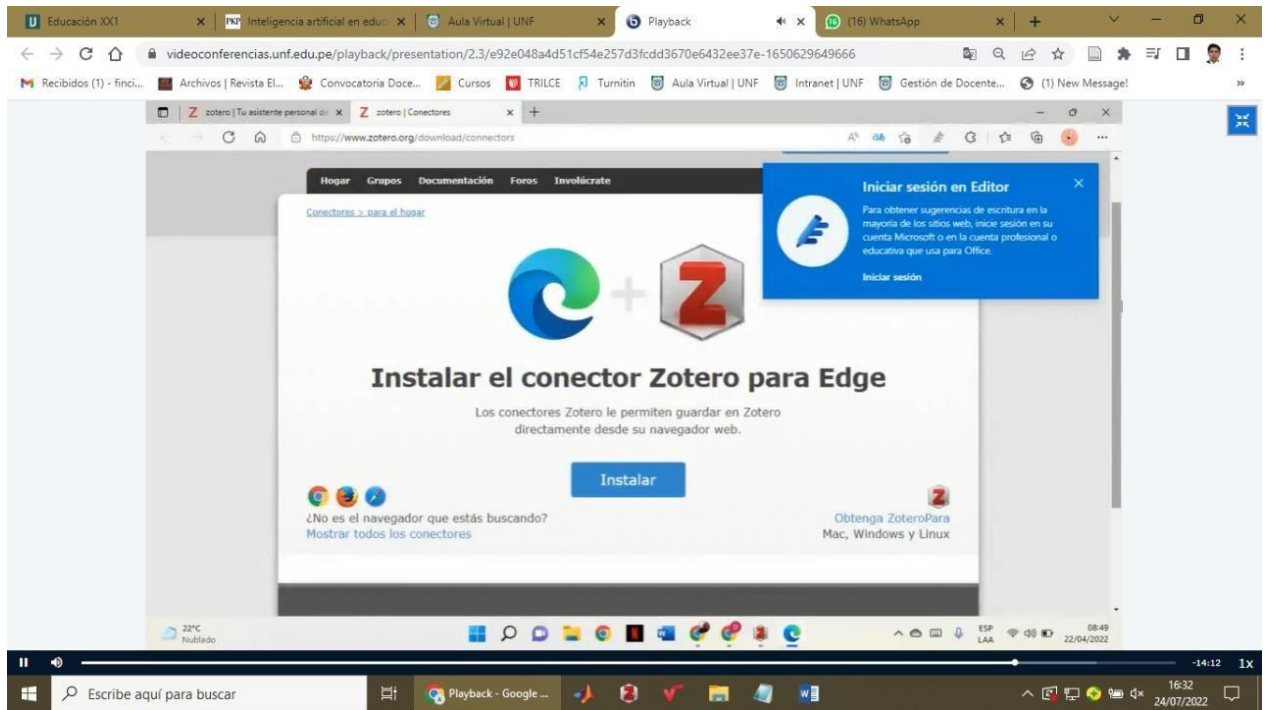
Educación XX1 | Inteligencia artificial en educ | Aula Virtual | UNF | Playback | (16) WhatsApp

videoconferencias.unf.edu.pe/playback/presentation/2.3/e92e048a4d51cf54e257d3fcdd3670e6432ee37e-1650629649666

Recibidos (1) - finci... | Archivos | Revista El... | Convocatoria Doce... | Cursos | TRILCE | Turnitin | Aula Virtual | UNF | Intranet | UNF | Gestión de Docente... | (1) New Message!

zotero | Tu asistente personal de | zotero | Conectores

https://www.zotero.org/download/connectors

Hogar Grupos Documentación Foros Involúcrate

Conectores > para el hogar

Iniciar sesión en Editor

Para obtener sugerencias de escritura en la mayoría de los sitios web, inicie sesión en su cuenta Microsoft o en la cuenta profesional o educativa que usa para Office.

Iniciar sesión

Instalar el conector Zotero para Edge

Los conectores Zotero le permiten guardar en Zotero directamente desde su navegador web.

Instalar

¿No es el navegador que estás buscando?
Mostrar todos los conectores

Obtenga ZoteroPara
Mac, Windows y Linux

22°C
Nublado

ESP LAA 08:49 22/04/2022

-14:12 1x

Escribe aquí para buscar

Playback - Google ...

16:32 24/07/2022